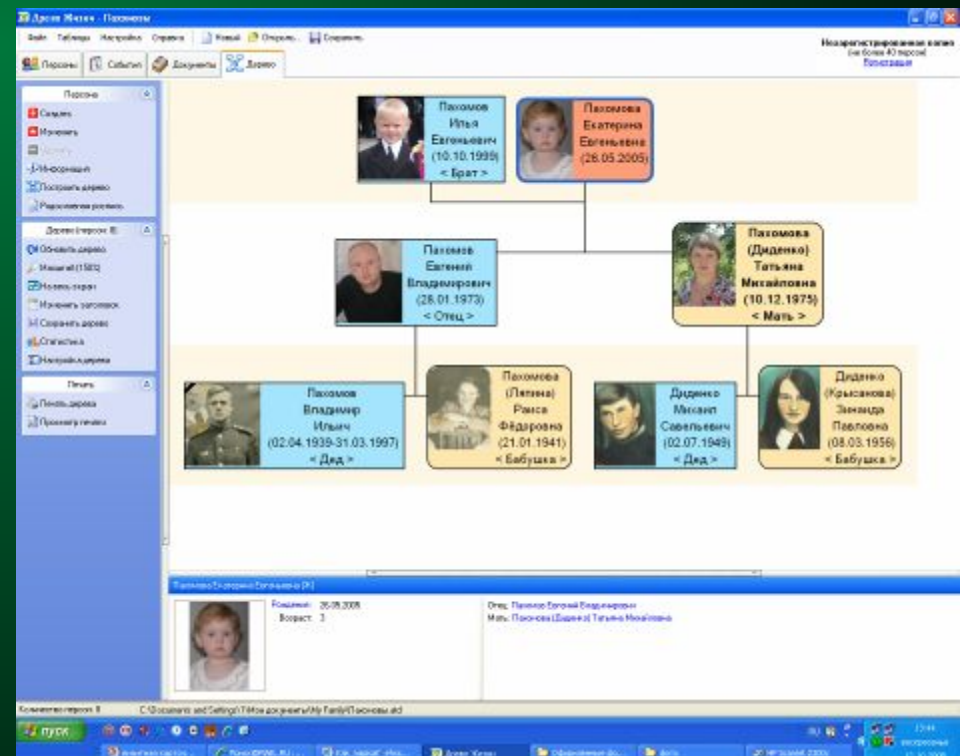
Древо Жизни - Пахомовы

Файл Таблицы Настройки Справка Новый Открыть Сохранить

Незарегистрированная копия
(не более 40 персон)
Регистрация

Персоны События Документы Древо

Персона
Создать
Изменить
Удалить
Информация
Построить дерево
Родословная роспись

Древо (персон: 8)
Обновить дерево
Масштаб (100%)
На весь экран
Изменить заголовок
Сохранить дерево
Статистика
Настройка древа

Печать
Печать дерева
Просмотр печати

Пахомов Илья Евгеньевич (10.10.1999) < Брат >

Пахомова Екатерина Евгеньевна (26.05.2005)

Пахомов Евгений Владимирович (28.01.1973) < Отец >

Пахомова (Диденко) Татьяна Михайловна (10.12.1975) < Мать >

Пахомов Владимир Ильич (02.04.1939-31.03.1997) < Дед >

Пахомова (Ляпина) Раиса Фёдоровна (21.01.1941) < Бабушка >

Диденко Михаил Савельевич (02.07.1949) < Дед >

Диденко (Крысанова) Зинаида Павловна (08.03.1956) < Бабушка >

Пахомова Екатерина Евгеньевна [R]

Рождение: 26.05.2005
Возраст: 3

Отец: Пахомов Евгений Владимирович
Мать: Пахомова (Диденко) Татьяна Михайловна

Количество персон: 8 C:\Documents and Settings\Т\Мои документы\My Family\Пахомовы.skd

пуск